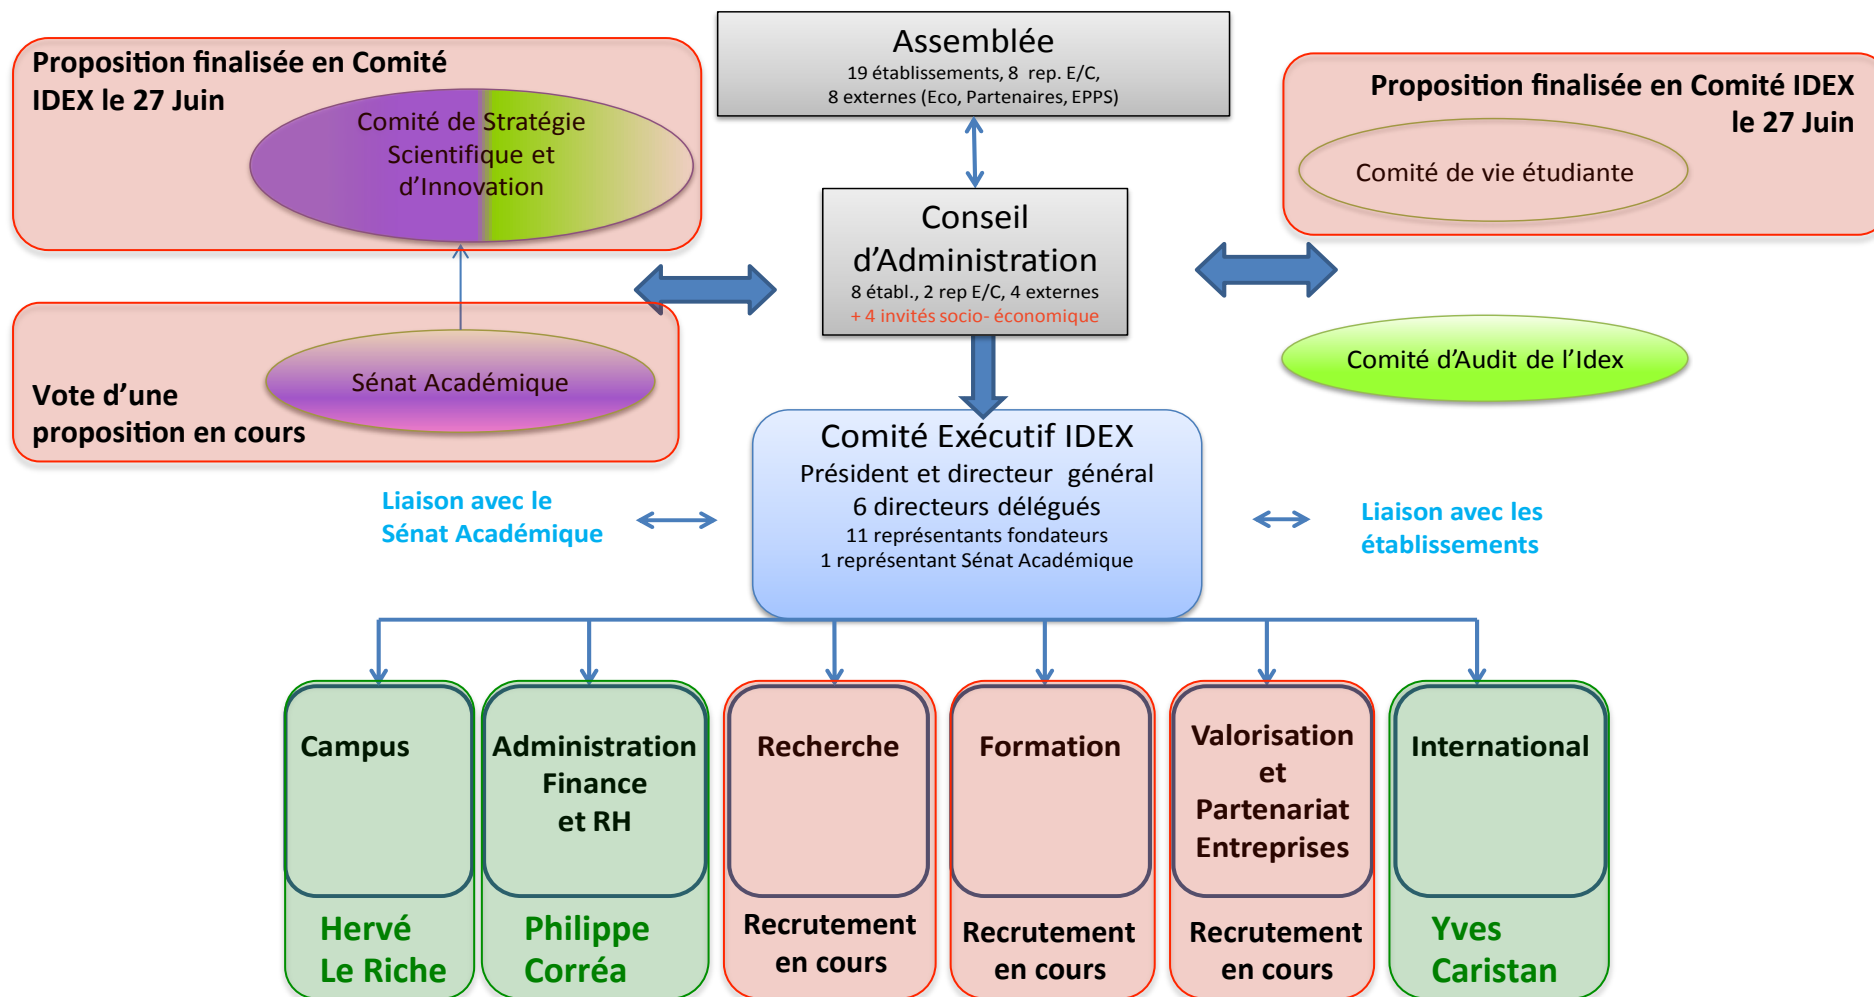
Proposition finalisée en Comité IDEX le 27 Juin

Comité de Stratégie Scientifique et d'Innovation

Assemblée
19 établissements, 8 rep. E/C,
8 externes (Eco, Partenaires, EPPS)

Proposition finalisée en Comité IDEX le 27 Juin

Comité de vie étudiante

Conseil d'Administration
8 établ., 2 rep E/C, 4 externes
+ 4 invités socio- économique

Vote d'une proposition en cours

Sénat Académique

Comité d'Audit de l'Idex

Comité Exécutif IDEX
Président et directeur général
6 directeurs délégués
11 représentants fondateurs
1 représentant Sénat Académique

Liaison avec le Sénat Académique

Liaison avec les établissements

Campus

Hervé Le Riche

Administration Finance et RH

Philippe Corréa

Recherche

Recrutement en cours

Formation

Recrutement en cours

Valorisation et Partenariat Entreprises

Recrutement en cours

International

Yves Caristan